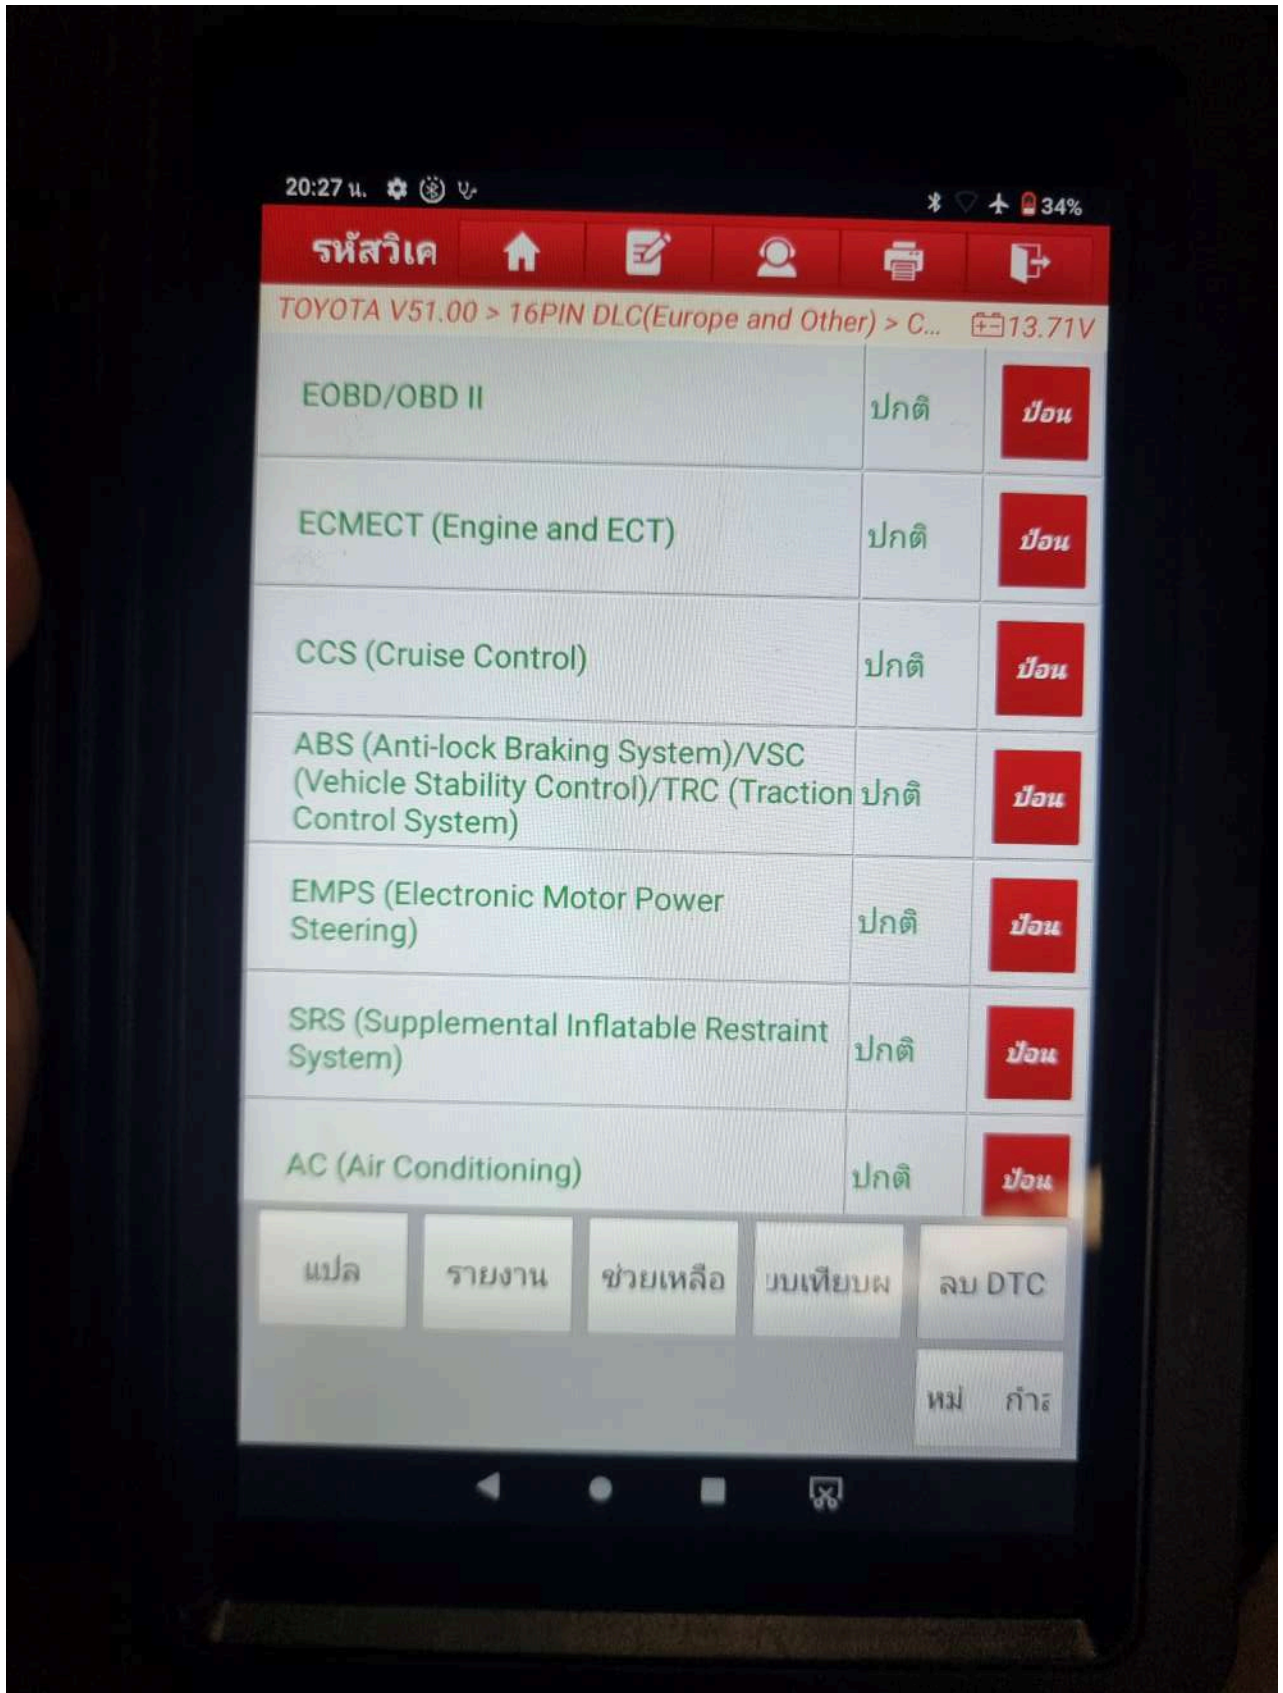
20:27 น.

34%

รหัสวิเค

TOYOTA V51.00 > 16PIN DLC(Europe and Other) > C... 13.71V

| | | |
|---|---|---|
| EOBD/OBD II | ปกติ | ป้อน |
| ECMECT (Engine and ECT) | ปกติ | ป้อน |
| CCS (Cruise Control) | ปกติ | ป้อน |
| ABS (Anti-lock Braking System)/VSC (Vehicle Stability Control)/TRC (Traction Control System) | ปกติ | ป้อน |
| EMPS (Electronic Motor Power Steering) | ปกติ | ป้อน |
| SRS (Supplemental Inflatable Restraint System) | ปกติ | ป้อน |
| AC (Air Conditioning) | ปกติ | ป้อน |

แปล รายงาน ช่วยเหลือ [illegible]บเทียบผ ลบ DTC

หม่ กำ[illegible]